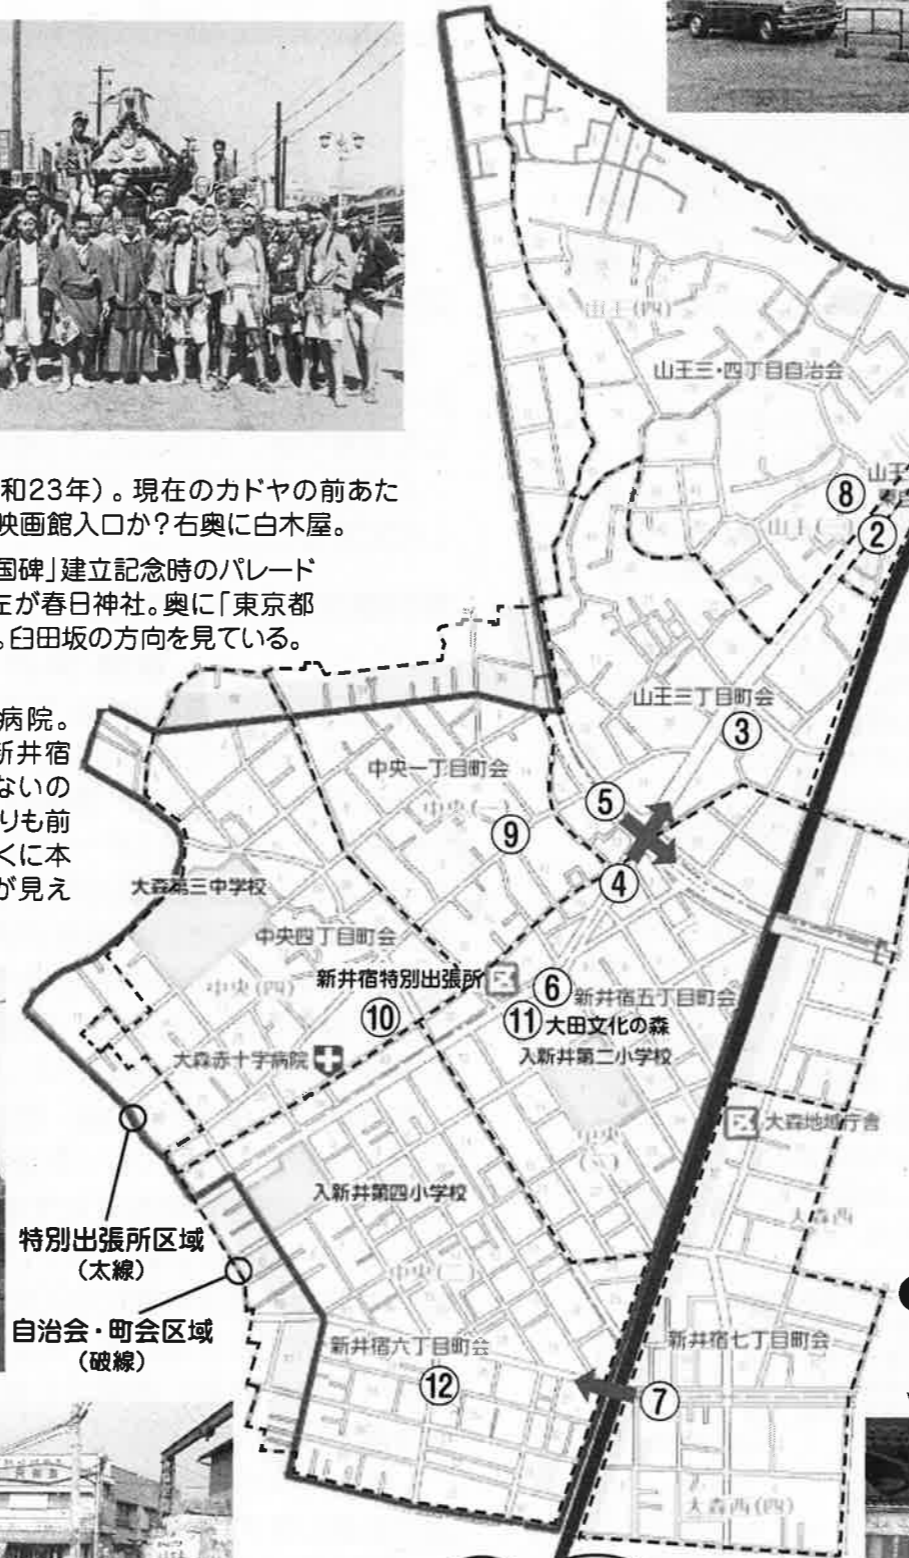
和23年）。現在のカドヤの前あた
映画館入口か？右奥に白木屋。

国碑」建立記念時のパレード
左が春日神社。奥に「東京都
。臼田坂の方向を見ている。

病院。
新井宿
ないの
りも前
くに本
が見え

山王(四)
山王三・四丁目自治会
⑧
②
山王(二)
山王三丁目町会
③
中央一丁目町会
中央(一)
⑤
⑨
④
大森第三中学校
中央四丁目町会
中央(四)
新井宿特別出張所
⑥
新井宿五丁目町会
⑩
⑪ 大田文化の森
入新井第二小学校
大森赤十字病院
大森地域庁舎
中央(五)
入新井第四小学校
大森西
中央(二)
特別出張所区域
(太線)
自治会・町会区域
(破線)
新井宿六丁目町会
新井宿七丁目町会
⑫
⑦
大森西(四)